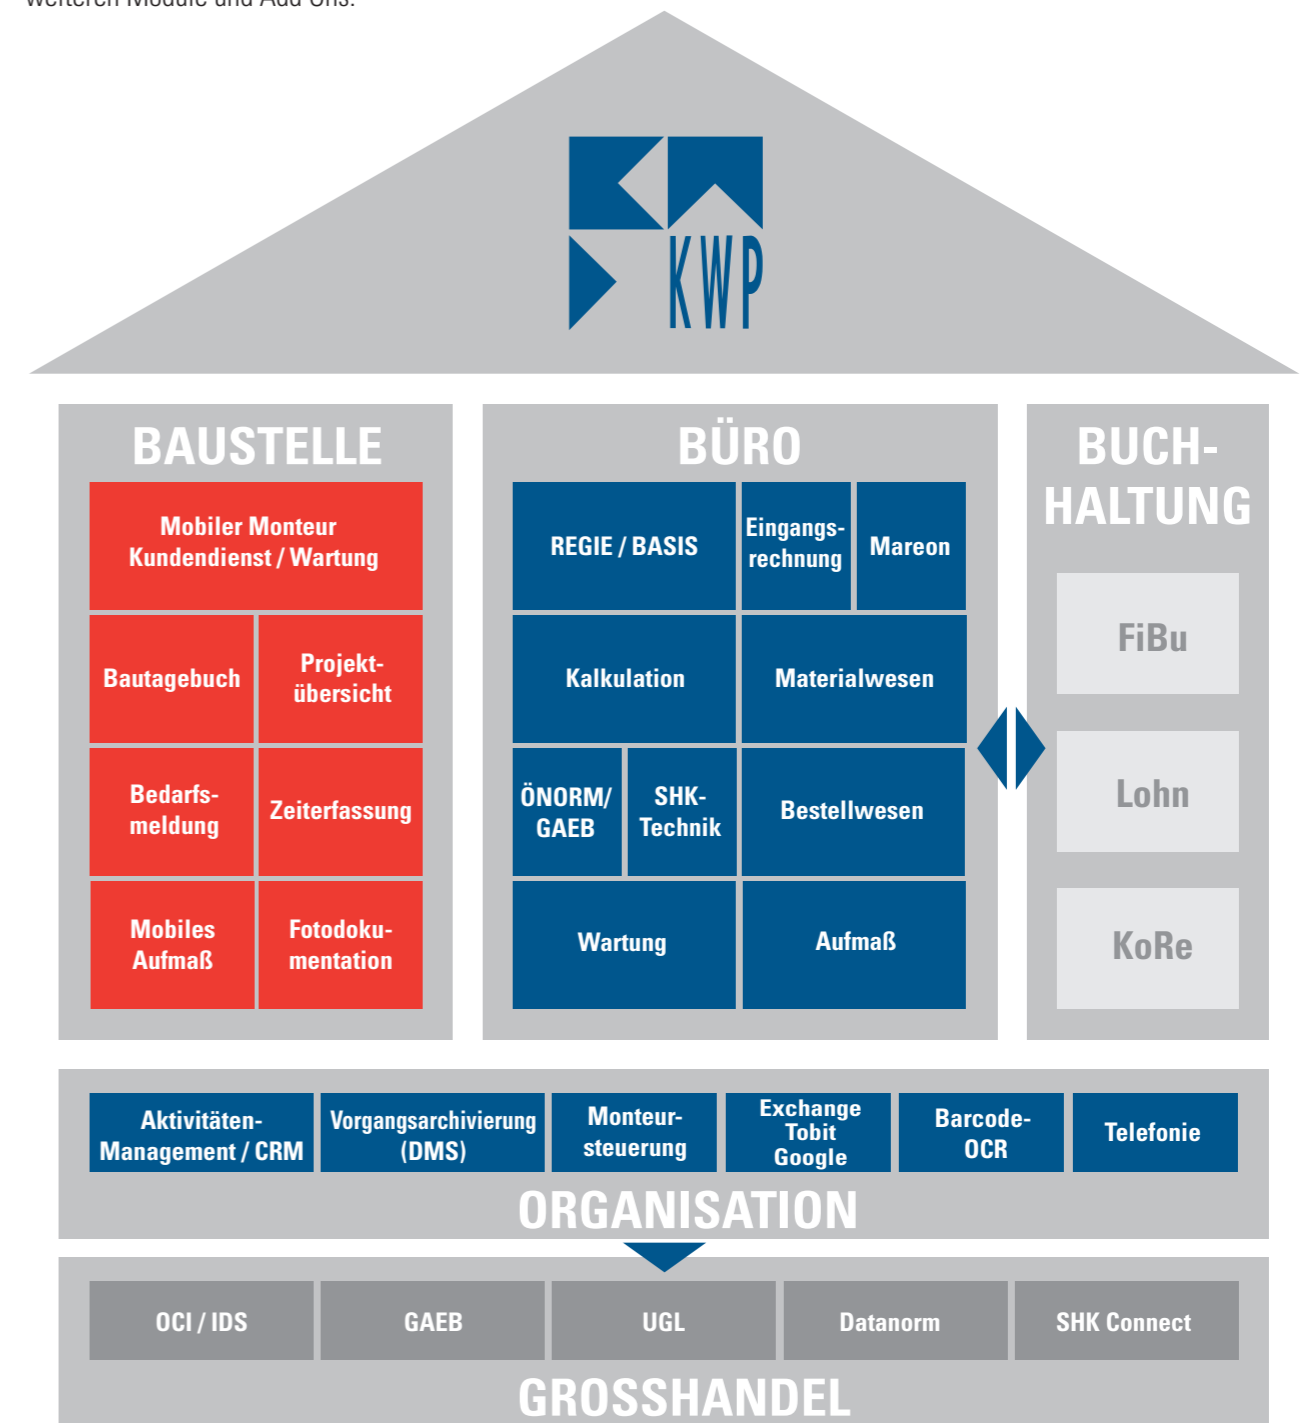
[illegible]

KWP

BAUSTELLE

Mobiler Monteur Kundendienst / Wartung

Bautagebuch

Projektübersicht

Bedarfsmeldung

Zeiterfassung

Mobiles Aufmaß

Fotodokumentation

BÜRO

REGIE / BASIS

Eingangsrechnung

Mareon

Kalkulation

Materialwesen

ÖNORM/ GAEB

SHK-Technik

Bestellwesen

Wartung

Aufmaß

BUCHHALTUNG

FiBu

Lohn

KoRe

Aktivitäten-Management / CRM

Vorgangsarchivierung (DMS)

Monteursteuerung

Exchange Tobit Google

Barcode-OCR

Telefonie

ORGANISATION

OCI / IDS

GAEB

UGL

Datanorm

SHK Connect

GROSSHANDEL